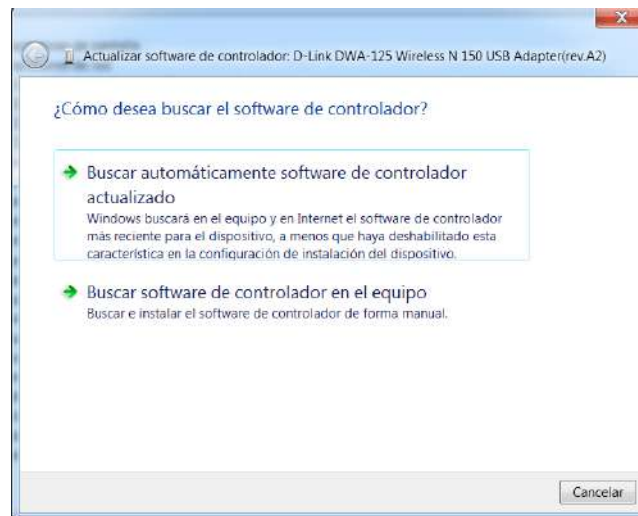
Actualizar software de controlador: D-Link DWA-125 Wireless N 150 USB Adapter(rev.A2)

¿Cómo desea buscar el software de controlador?

Buscar automáticamente software de controlador actualizado
Windows buscará en el equipo y en Internet el software de controlador más reciente para el dispositivo, a menos que haya deshabilitado esta característica en la configuración de instalación del dispositivo.

Buscar software de controlador en el equipo
Buscar e instalar el software de controlador de forma manual.

Cancelar